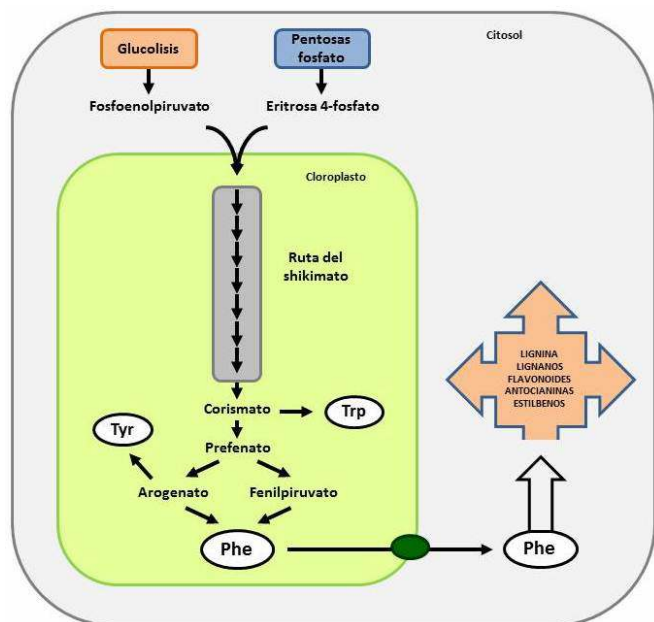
Citosol

Glucolisis

Pentosas fosfato

Fosfoenolpiruvato

Eritrosa 4-fosfato

Cloroplasto

Ruta del shikimato

Corismato

Trp

Tyr

Prefenato

Arogenato

Fenilpiruvato

Phe

Phe

LIGNINA
LIGNANOS
FLAVONOIDES
ANTOCIANINAS
ESTILBENOS